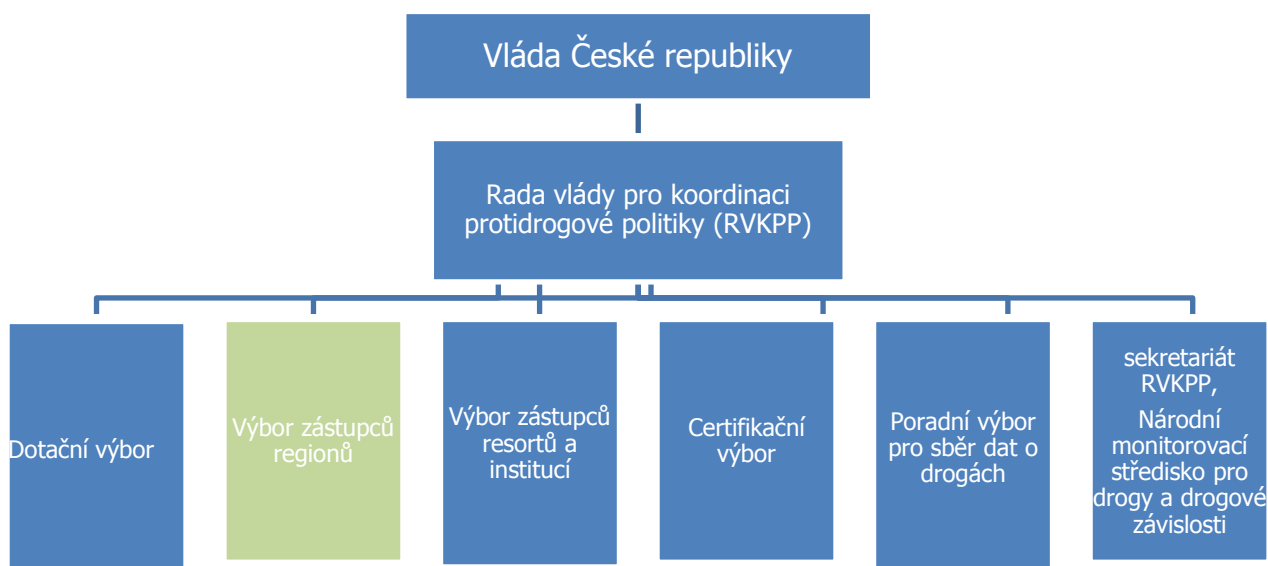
Vláda České republiky

Rada vlády pro koordinaci protidrogové politiky (RVKPP)

Dotační výbor

Výbor zástupců regionů

Výbor zástupců resortů a institucí

Certifikační výbor

Poradní výbor pro sběr dat o drogách

sekretariát RVKPP, Národní monitorovací středisko pro drogy a drogové závislosti